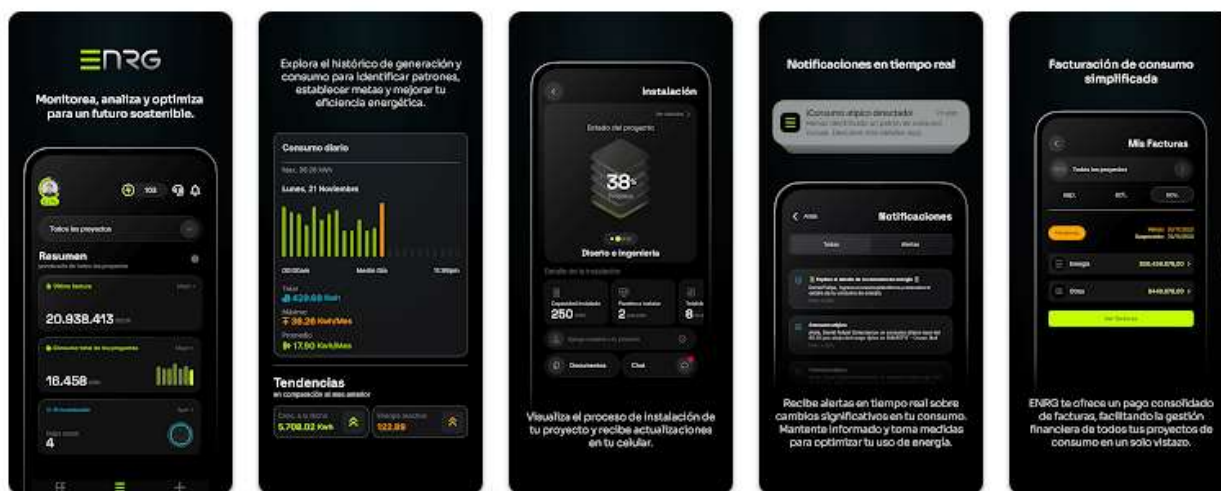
ENRG

Monitorea, analiza y optimiza para un futuro sostenible.

103

Todos los proyectos

Resumen

20.938.413

16.458

4

Explora el histórico de generación y consumo para identificar patrones, establecer metas y mejorar tu eficiencia energética.

Consumo diario

Lunes, 21 Noviembre

00:00am

Medio Día

11:59pm

429.68 Kwh

39.26 Kwh/Mes

17.50 Kwh/Mes

Tendencias

5.708.02 Kwh

122.89

Instalación

Estado del proyecto

38%

Diseño e Ingeniería

250

2

8

Documentos

Chat

Visualiza el proceso de instalación de tu proyecto y recibe actualizaciones en tu celular.

Notificaciones en tiempo real

¡Consumo atípico detectado!

Notificaciones

Todas

Alertas

Recibe alertas en tiempo real sobre cambios significativos en tu consumo. Mantente informado y toma medidas para optimizar tu uso de energía.

Facturación de consumo simplificada

Mis Facturas

Todos los proyectos

Energía

Otros

ENRG te ofrece un pago consolidado de facturas, facilitando la gestión financiera de todos tus proyectos de consumo en un solo vistazo.